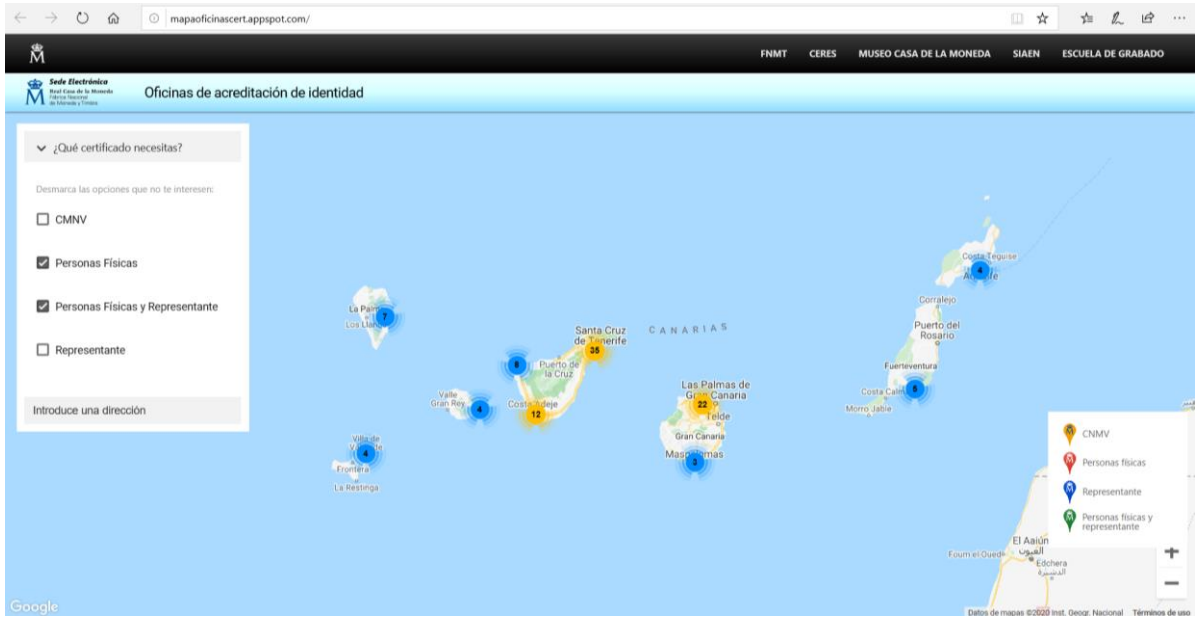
mapaoficinascert.appspot.com/

FNMT CERES MUSEO CASA DE LA MONEDA SIAEN ESCUELA DE GRABADO

Sede Electrónica
Real Casa de la Moneda
Fábrica Nacional de Moneda y Timbre

Oficinas de acreditación de identidad

¿Qué certificado necesitas?

Desmarca las opciones que no te interesen:

CMNV

Personas Físicas

Personas Físicas y Representante

Representante

Introduce una dirección

La Palma
7
Los Llanos
Santa Cruz de Tenerife
35
CANARIAS
9
Puerto de la Cruz
Valle Gran Rey
4
Costa Adeje
12
Villa de Valverde
4
Frontera
La Restinga
Las Palmas de Gran Canaria
22
Telde
Gran Canaria
Maspalomas
3
Costa Teguise
4
Arrecife
Corralejo
Puerto del Rosario
Fuerteventura
Costa Calma
6
Morro Jable
El Aaiún
Foum el Oued
Edchera

CNMV
Personas físicas
Representante
Personas físicas y representante

Google
Datos de mapas ©2020 Inst. Geogr. Nacional Términos de uso